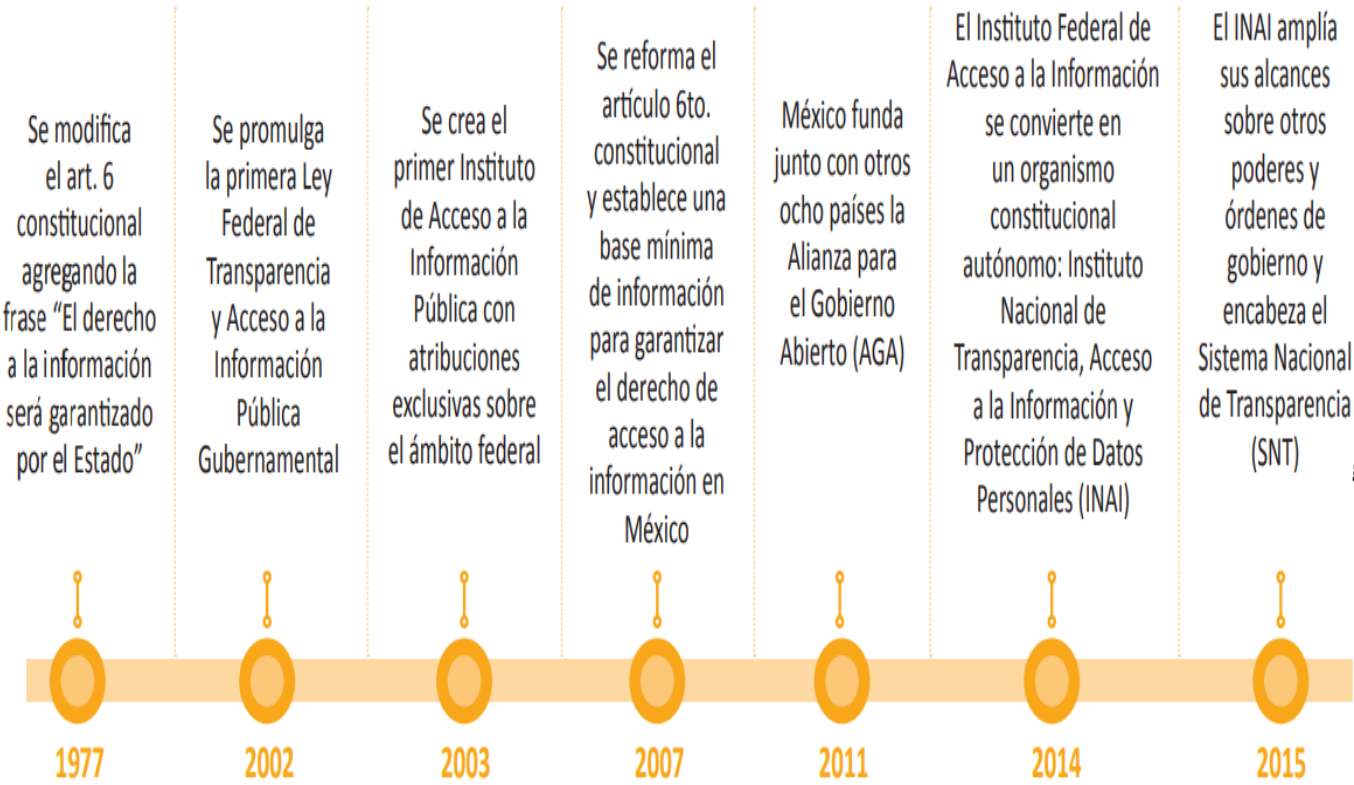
Se modifica el art. 6 constitucional agregando la frase “El derecho a la información será garantizado por el Estado”

1977

Se promulga la primera Ley Federal de Transparencia y Acceso a la Información Pública Gubernamental

2002

Se crea el primer Instituto de Acceso a la Información Pública con atribuciones exclusivas sobre el ámbito federal

2003

Se reforma el artículo 6to. constitucional y establece una base mínima de información para garantizar el derecho de acceso a la información en México

2007

México funda junto con otros ocho países la Alianza para el Gobierno Abierto (AGA)

2011

El Instituto Federal de Acceso a la Información se convierte en un organismo constitucional autónomo: Instituto Nacional de Transparencia, Acceso a la Información y Protección de Datos Personales (INAI)

2014

El INAI amplía sus alcances sobre otros poderes y órdenes de gobierno y encabeza el Sistema Nacional de Transparencia (SNT)

2015